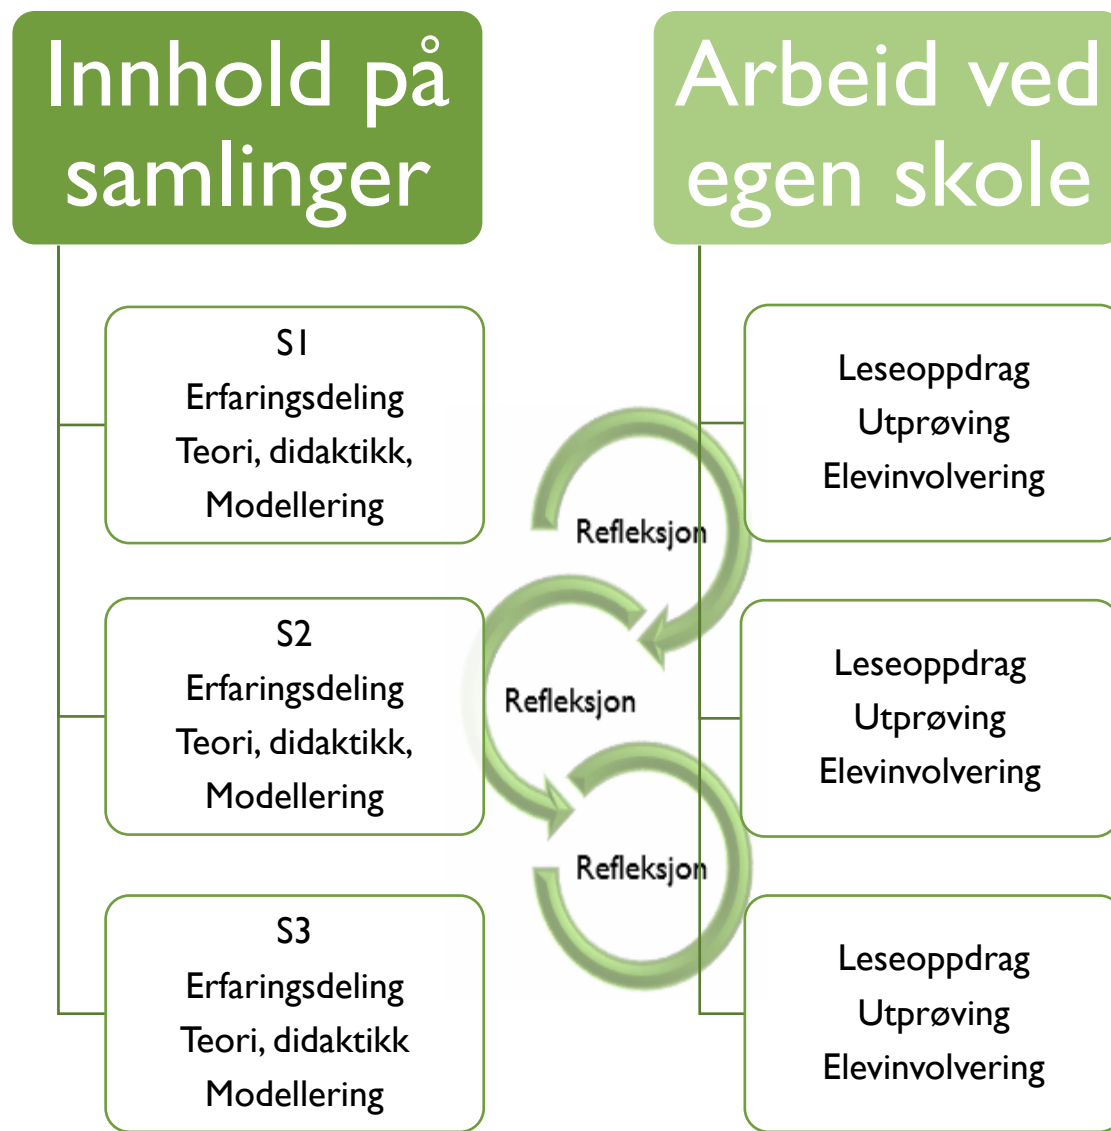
Innhold på samlinger

S1
Erfaringsdeling
Teori, didaktikk,
Modellering

S2
Erfaringsdeling
Teori, didaktikk,
Modellering

S3
Erfaringsdeling
Teori, didaktikk
Modellering

Refleksjon

Refleksjon

Refleksjon

Arbeid ved egen skole

Leseoppdrag
Utprøving
Elevinvolvering

Leseoppdrag
Utprøving
Elevinvolvering

Leseoppdrag
Utprøving
Elevinvolvering